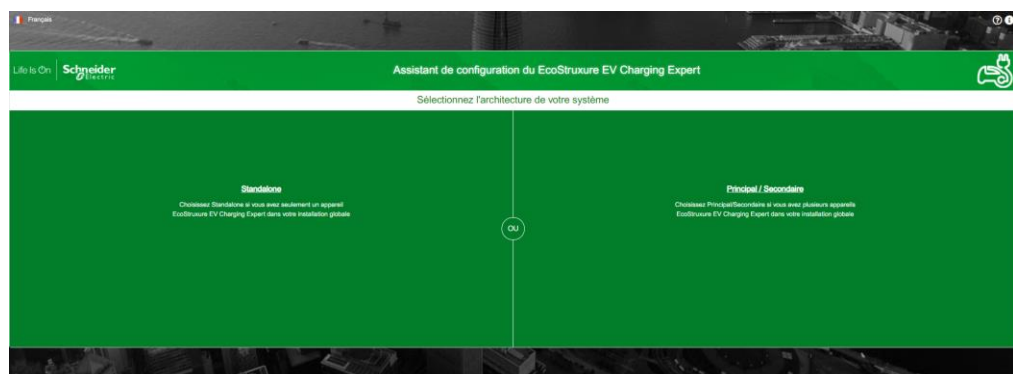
Français

Life Is On | Schneider Electric

Assistant de configuration du EcoStruxure EV Charging Expert

Sélectionnez l'architecture de votre système

Standalone

Choisissez Standalone si vous avez seulement un appareil EcoStruxure EV Charging Expert dans votre installation globale

OU

Principal / Secondaire

Choisissez Principal/Secondaire si vous avez plusieurs appareils EcoStruxure EV Charging Expert dans votre installation globale